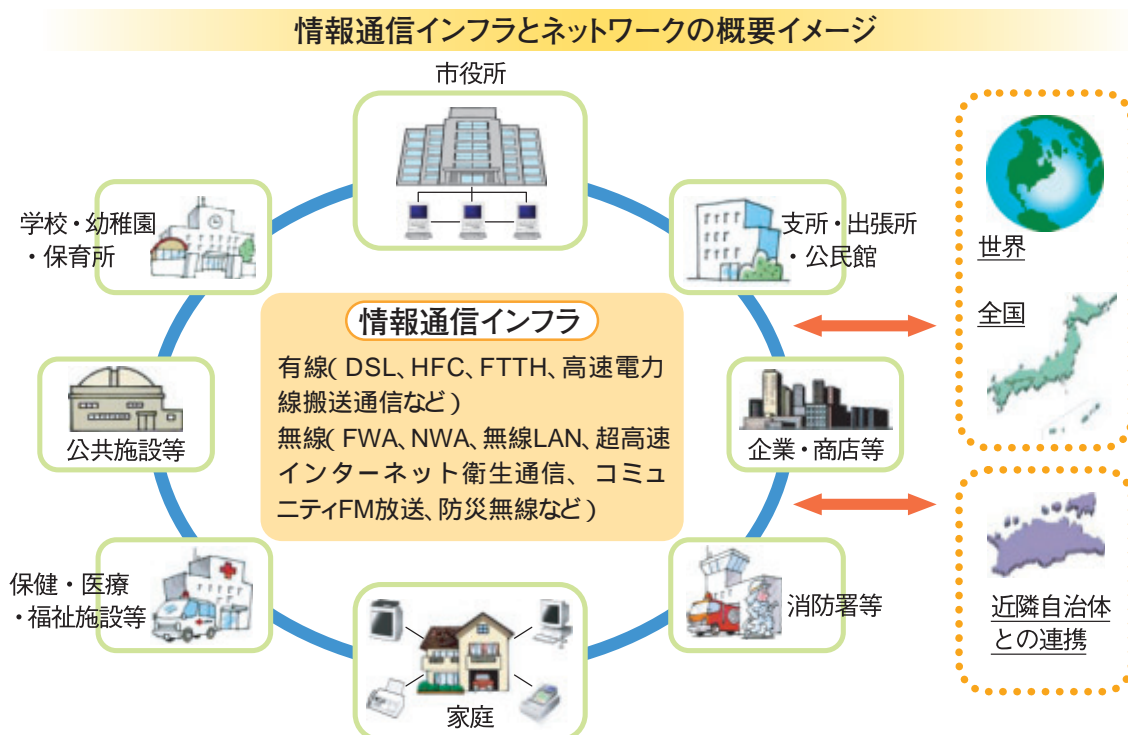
情報通信インフラとネットワークの概要イメージ

市役所

学校・幼稚園
・保育所

支所・出張所
・公民館

情報通信インフラ

有線( DSL、HFC、FTTH、高速電力線搬送通信など )

無線( FWA、NWA、無線LAN、超高速インターネット衛生通信、 コミュニティFM放送、防災無線など )

公共施設等

企業・商店等

保健・医療
・福祉施設等

消防署等

家庭

世界

全国

近隣自治体
との連携